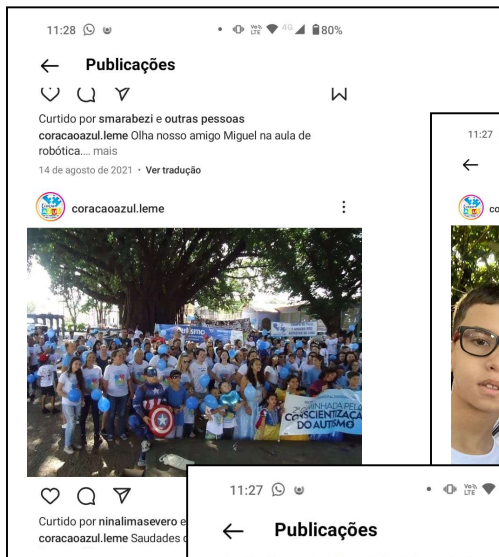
11:28 80%

Publicações

Curtido por smarabezi e outras pessoas

coracaoazul.leme Olha nosso amigo Miguel na aula de robótica.... mais

14 de agosto de 2021 • Ver tradução

coracaoazul.leme

CAMINHADA PELA CONSCIENTIZAÇÃO DO AUTISMO

Curtido por ninalimasevero e

coracaoazul.leme Saudades d

11:27

co

11:27

Publicações